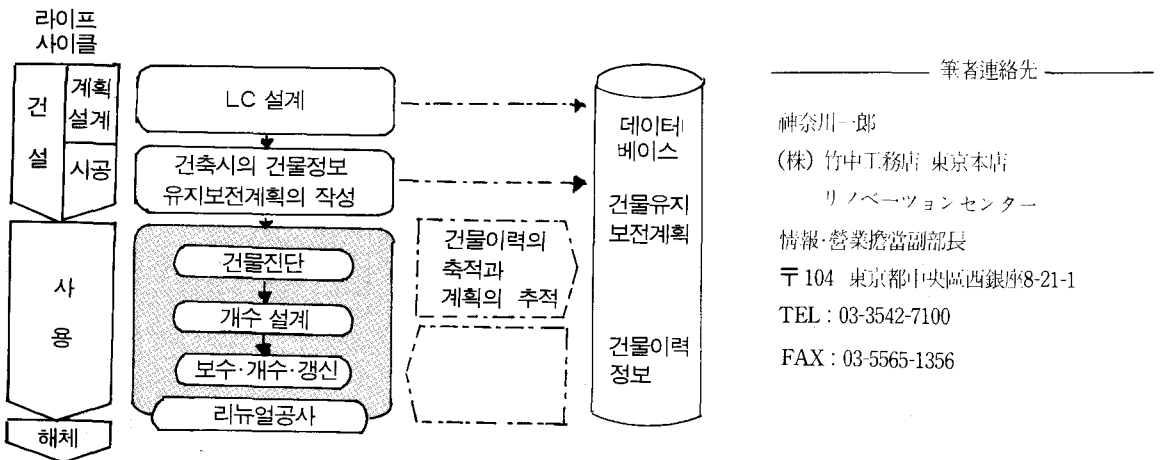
라이프
사이클

건설

계획
설계

시공

사용

해체

LC 설계

건축시의 건물정보
유지보전계획의 작성

건물진단

개수 설계

보수·개수·갱신

리뉴얼공사

건물이력의
축적과
계획의 추적

데이터
베이스

건물유지
보전계획

건물이력
정보

筆者連絡先

神奈川一郎
(株) 竹中工務店 東京本店
リノベーションセンター
情報·營業擔當副部長
〒104 東京都中央區西銀座8-21-1
TEL : 03-3542-7100
FAX : 03-5565-1356